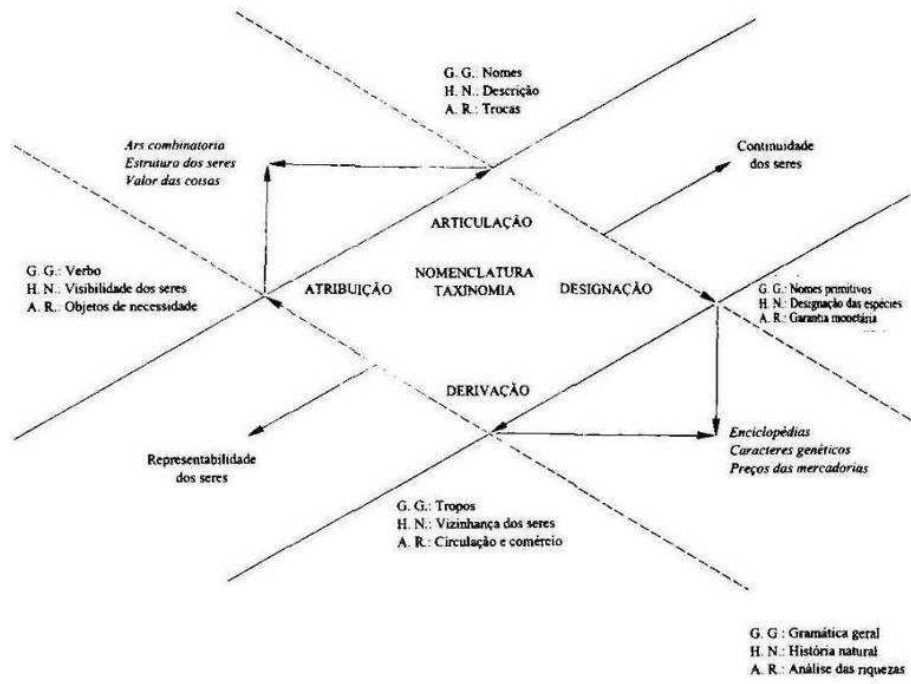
G. G.: Nomes
H. N.: Descrição
A. R.: Trocas

Ars combinatoria
Estrutura dos seres
Valor das coisas

Continuidade dos seres

ARTICULAÇÃO

G. G.: Verbo
H. N.: Visibilidade dos seres
A. R.: Objetos de necessidade

ATRIBUIÇÃO

NOMENCLATURA
TAXINOMIA

DESIGNAÇÃO

G. G.: Nomes primitivos
H. N.: Designação das espécies
A. R.: Garantia monetária

DERIVAÇÃO

Representabilidade dos seres

Enciclopédias
Caracteres genéticos
Preços das mercadorias

G. G.: Tropos
H. N.: Vizinhança dos seres
A. R.: Circulação e comércio

G. G.: Gramática geral
H. N.: História natural
A. R.: Análise das riquezas